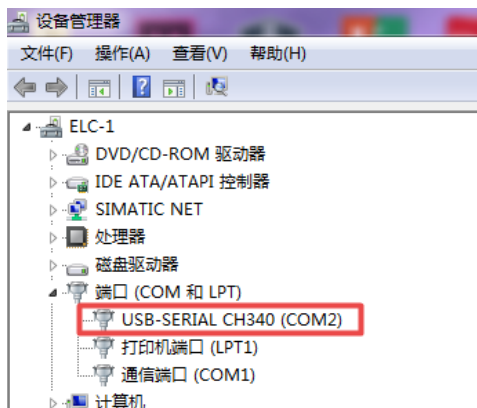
设备管理器

文件(F) 操作(A) 查看(V) 帮助(H)

ELC-1
DVD/CD-ROM 驱动器
IDE ATA/ATAPI 控制器
SIMATIC NET
处理器
磁盘驱动器
端口 (COM 和 LPT)
USB-SERIAL CH340 (COM2)
打印机端口 (LPT1)
通信端口 (COM1)
计算机